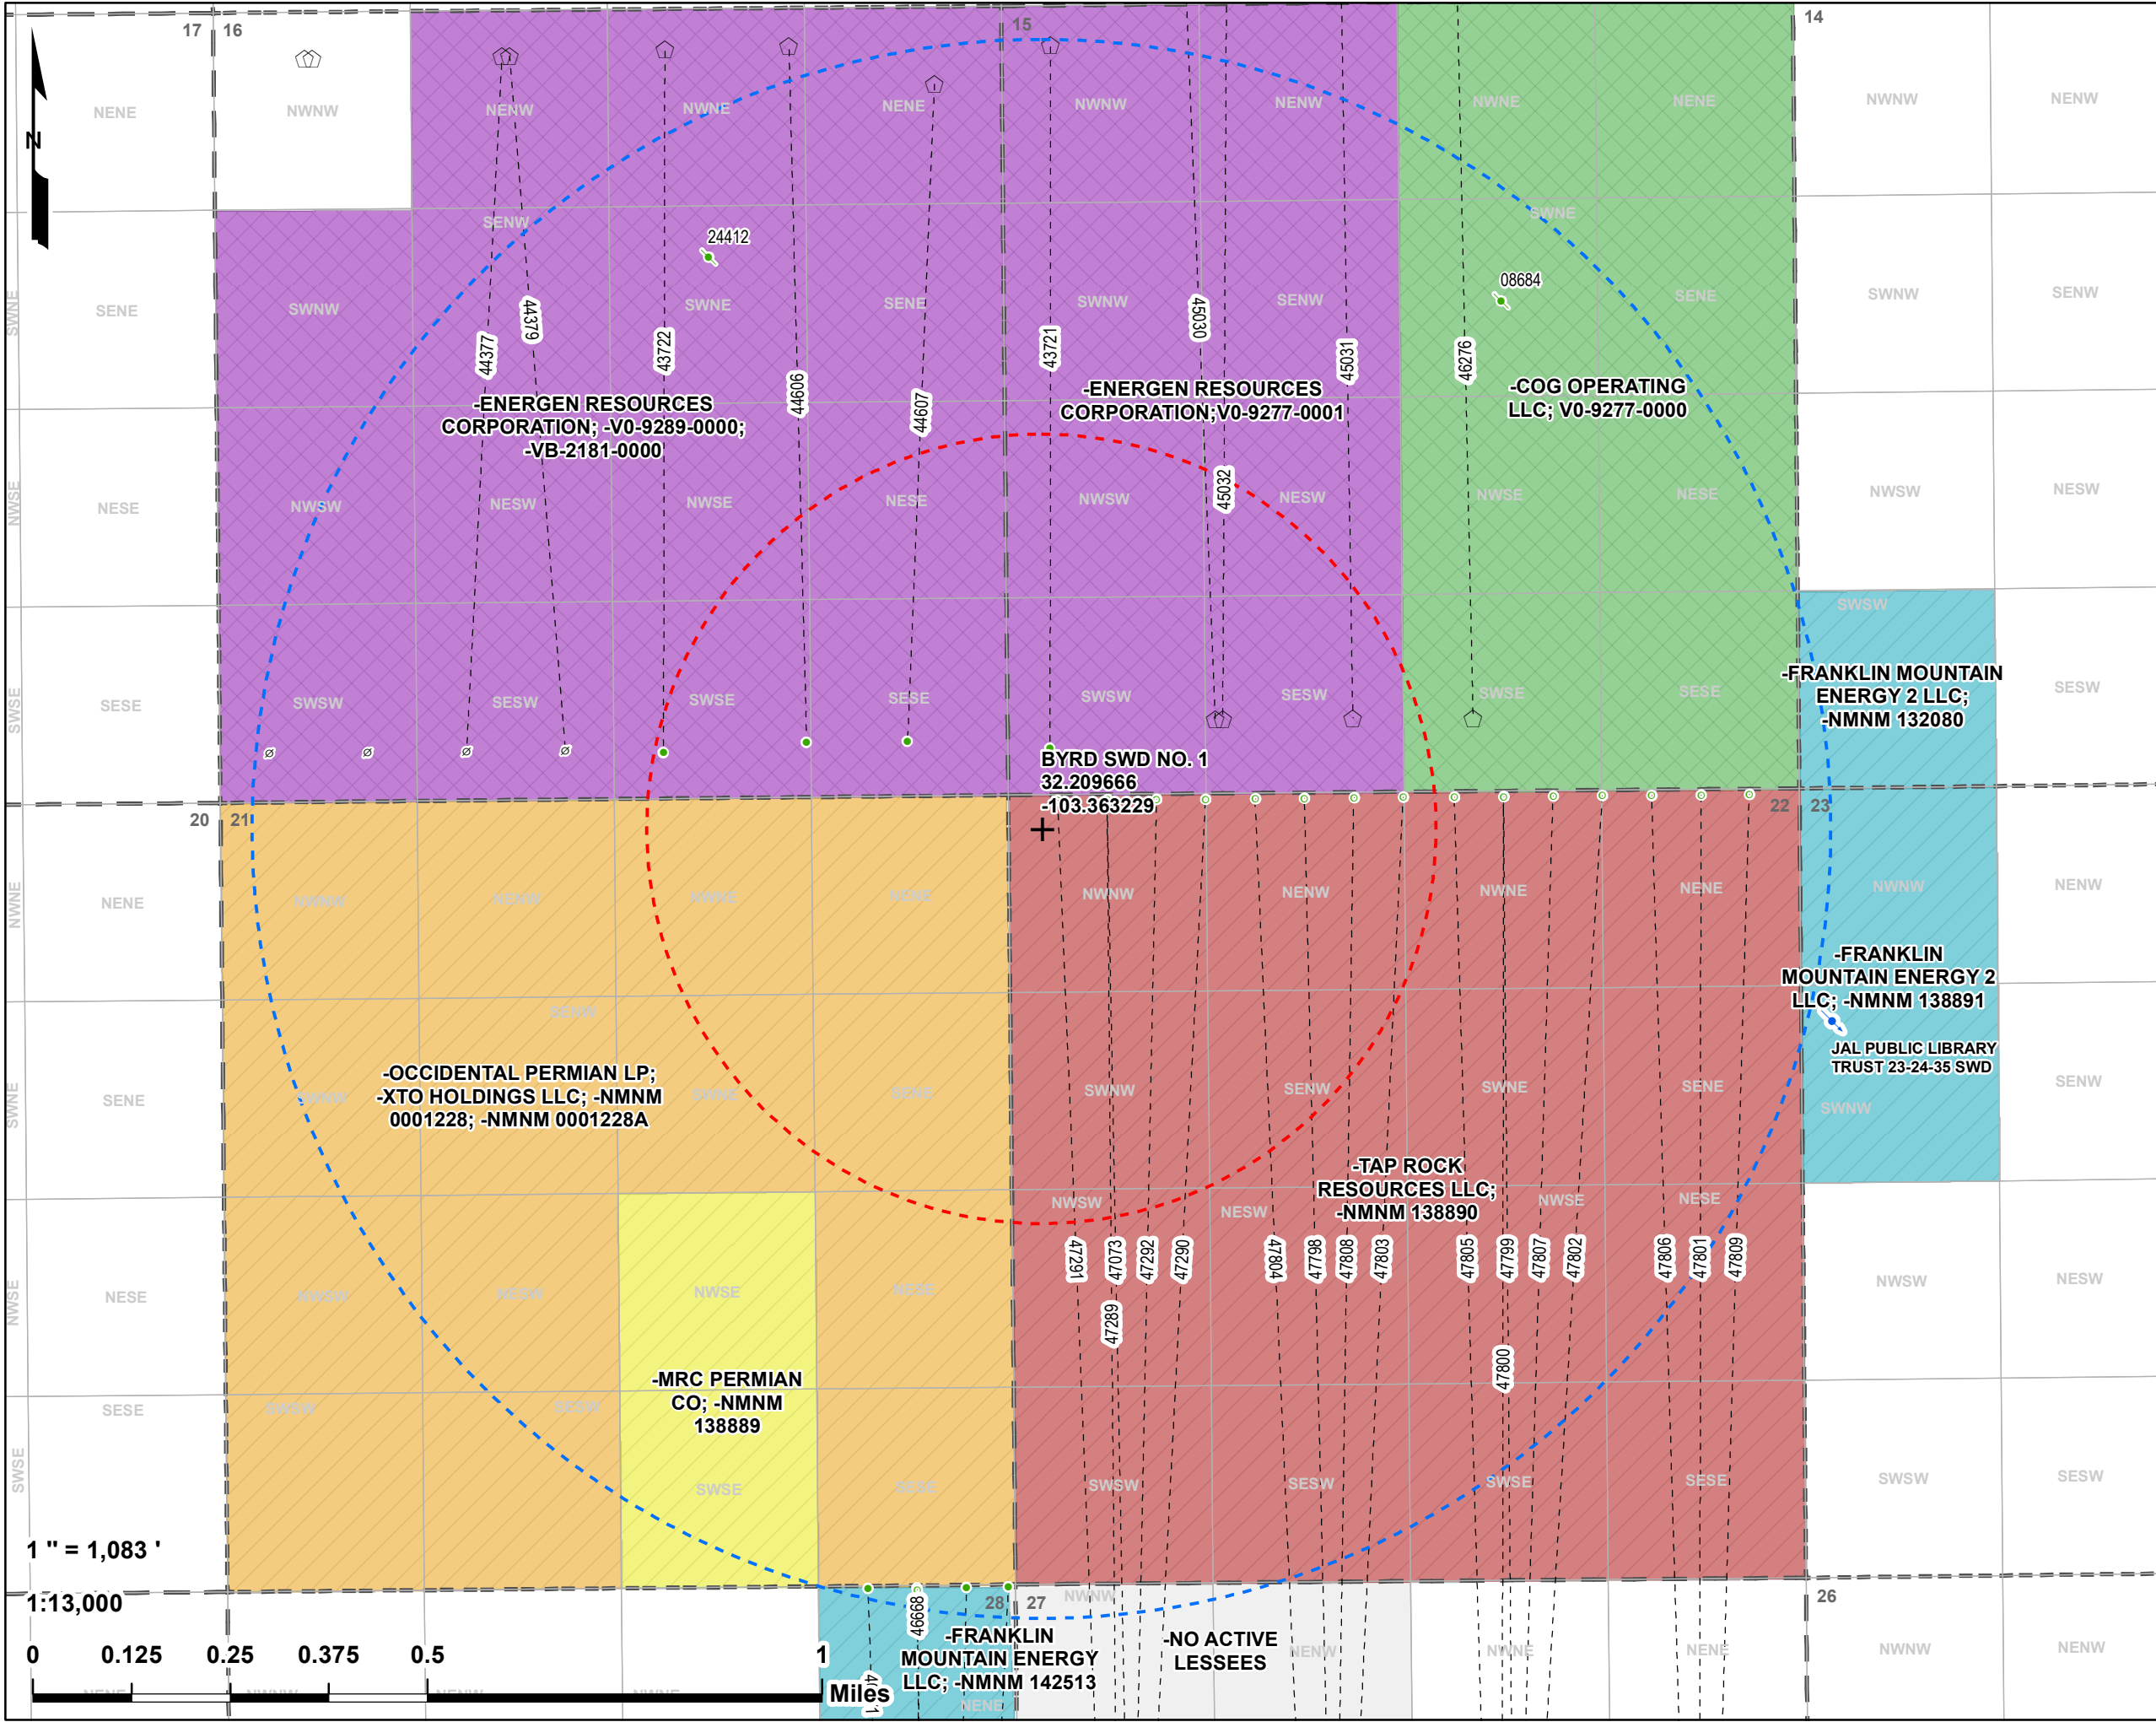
17 16 15 14

N

NENE NWNW NENW NWNE NENE NWNW NENW NWNE NENE NWNW NENW

SENW 24412 08684 SWNE

SENE SWNW SWNE SENE SWNW SENW SENE SWNW SENW

44377 44379 43722 44606 44607 43721 45030 45031 46276

-ENERGEN RESOURCES CORPORATION; -V0-9289-0000; -VB-2181-0000

-ENERGEN RESOURCES CORPORATION;V0-9277-0001

-COG OPERATING LLC; V0-9277-0000

NESE NWSW NESW NWSE NESE NWSW NESW NWSE NESE NWSW NESW

45032

SESE SWSW SESW SWSE SESE SWSW SESW SWSE SESE SESW

SWSW

-FRANKLIN MOUNTAIN ENERGY 2 LLC; -NMNM 132080

BYRD SWD NO. 1
32.209666
-103.363229

20 21 22 23

NENE NWNW NENW NWNE NENE NWNW NENW NWNE NENE NWNW NENW

SENW

-FRANKLIN MOUNTAIN ENERGY 2 LLC; -NMNM 138891

JAL PUBLIC LIBRARY TRUST 23-24-35 SWD

SENE SWNW SWNE SENE SWNW SENW SWNE SENE SWNW SENW

-OCCIDENTAL PERMIAN LP; -XTO HOLDINGS LLC; -NMNM 0001228; -NMNM 0001228A

-TAP ROCK RESOURCES LLC; -NMNM 138890

NWSW NESW NWSE NESE

47291 47073 47292 47290 47804 47798 47808 47803 47805 47799 47807 47802 47806 47801 47809 47289 47800

NESE NWSW NESW NWSE NESE NWSW NESW

-MRC PERMIAN CO; -NMNM 138889

SESE SWSW SESW SWSE SESE SWSW SESW SWSE SESE SWSW SESW

1 " = 1,083 '

1:13,000

0 0.125 0.25 0.375 0.5 1 Miles

28 27 26

46668

-FRANKLIN MOUNTAIN ENERGY LLC; -NMNM 142513

-NO ACTIVE LESSEES

NWNW NENW NWNE NENE NWNW NENW NENE

SWNE SWSE NWNE SWSE